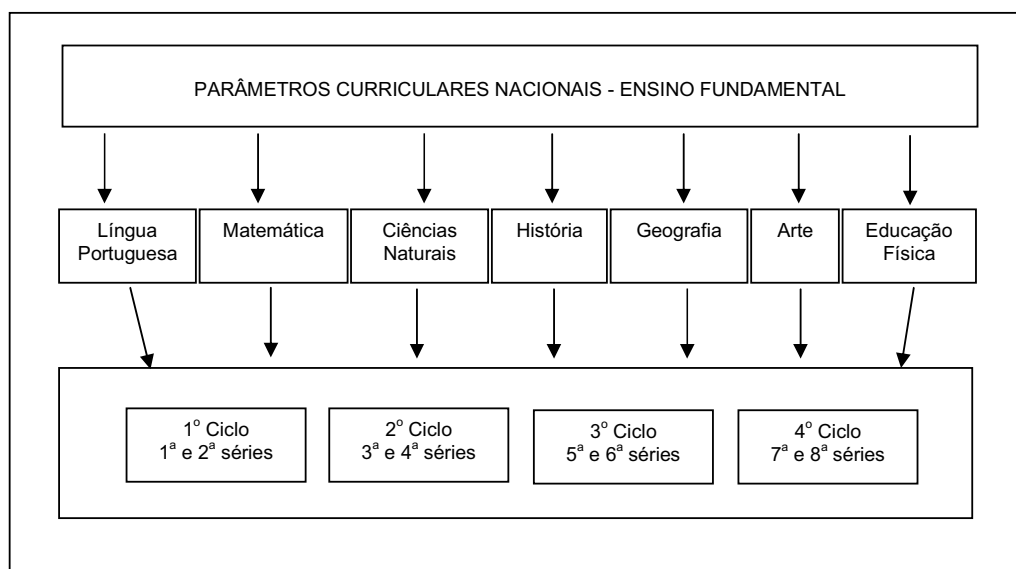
PARÂMETROS CURRICULARES NACIONAIS - ENSINO FUNDAMENTAL

Língua Portuguesa

Matemática

Ciências Naturais

História

Geografia

Arte

Educação Física

1$^{o}$ Ciclo
1$^{a}$ e 2$^{a}$ séries

2$^{o}$ Ciclo
3$^{a}$ e 4$^{a}$ séries

3$^{o}$ Ciclo
5$^{a}$ e 6$^{a}$ séries

4$^{o}$ Ciclo
7$^{a}$ e 8$^{a}$ séries